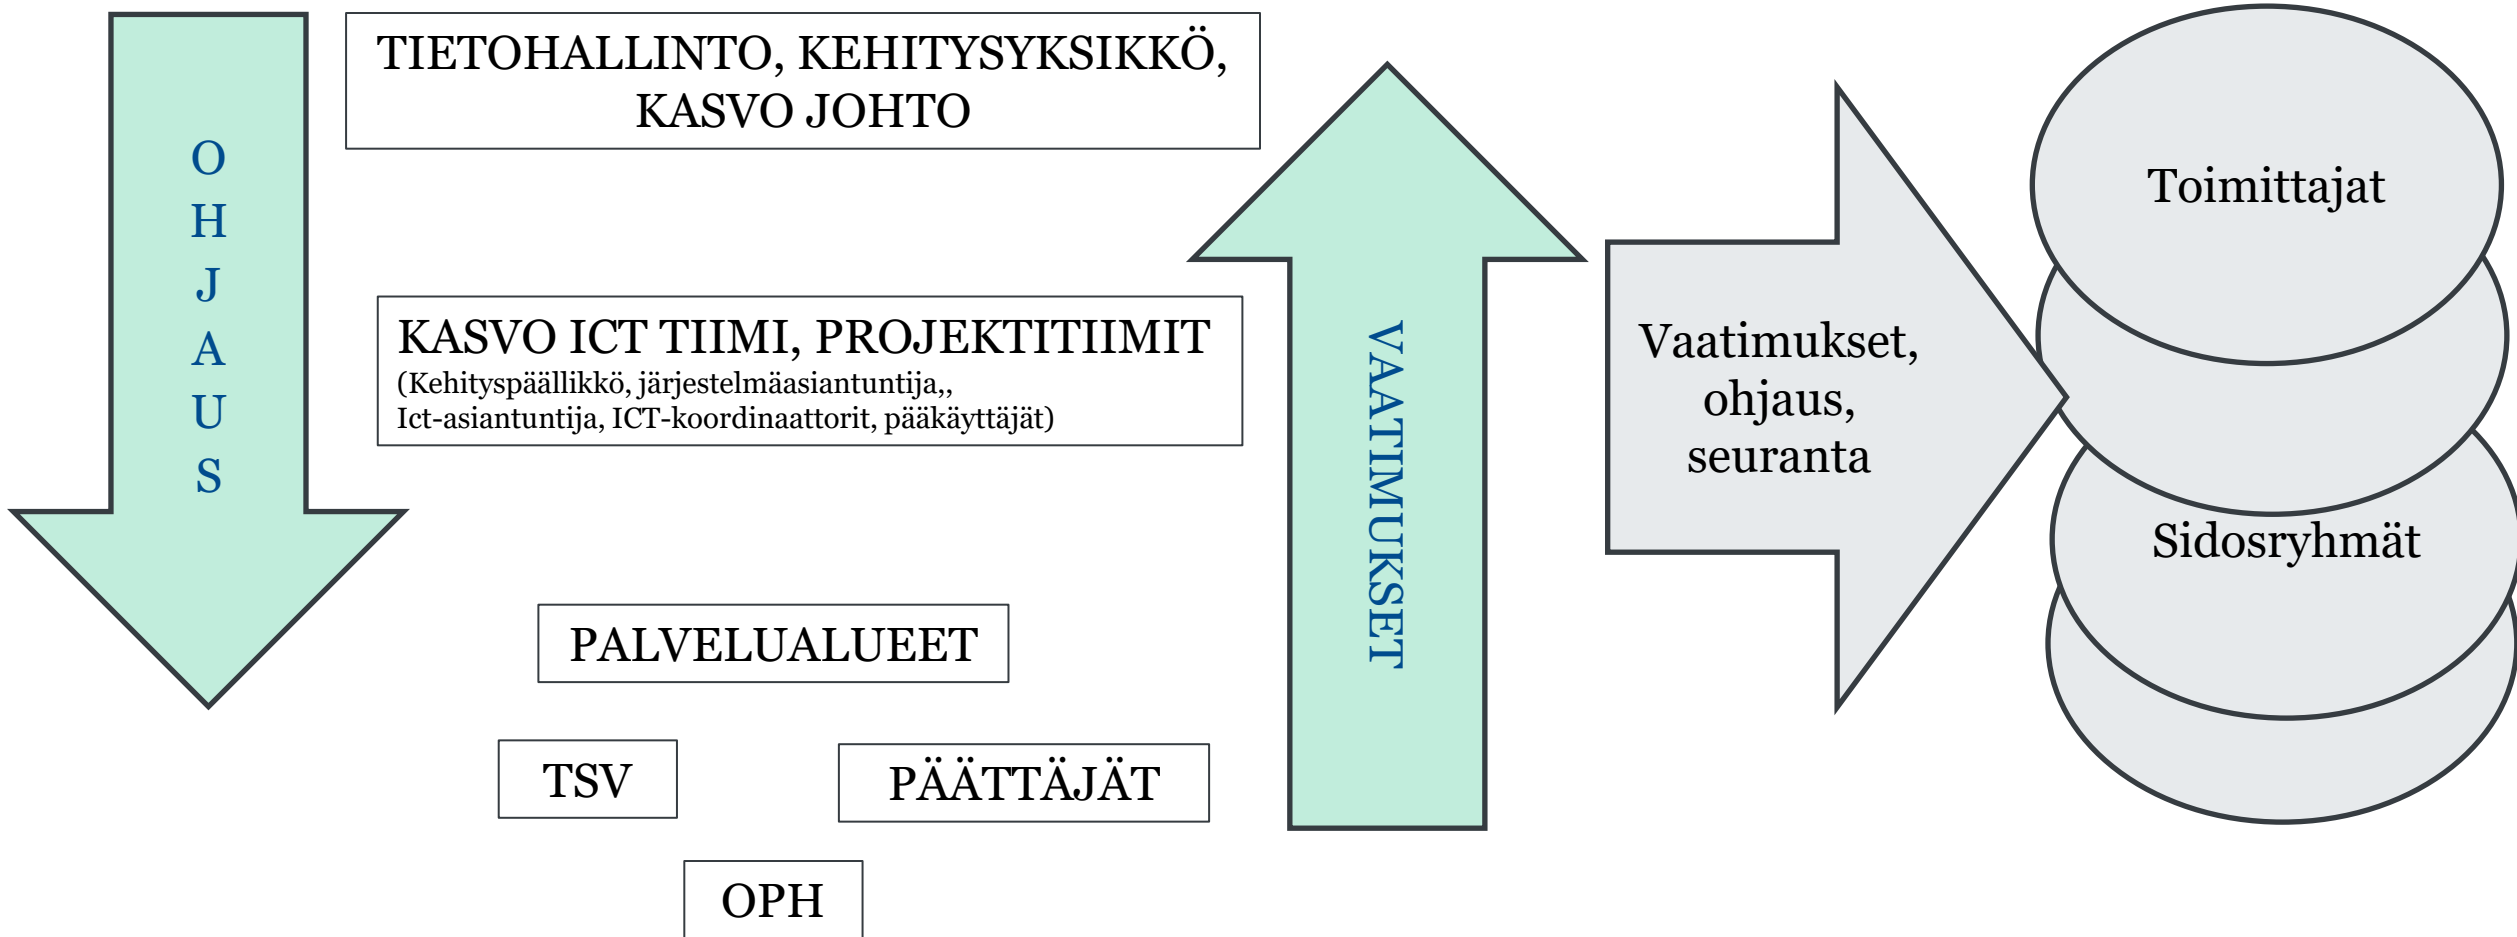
OHJAUS

TIETOHALLINTO, KEHITYSYKSIKKÖ, KASVO JOHTO

KASVO ICT TIIMI, PROJEKTITIIMIT
(Kehityspäällikkö, järjestelmäasiantuntija,,
Ict-asiantuntija, ICT-koordinaattorit, pääkäyttäjät)

PALVELUALUEET

TSV

PÄÄTTÄJÄT

OPH

VAATIMUKSET

Vaatimukset, ohjaus, seuranta

Toimittajat

Sidosryhmät